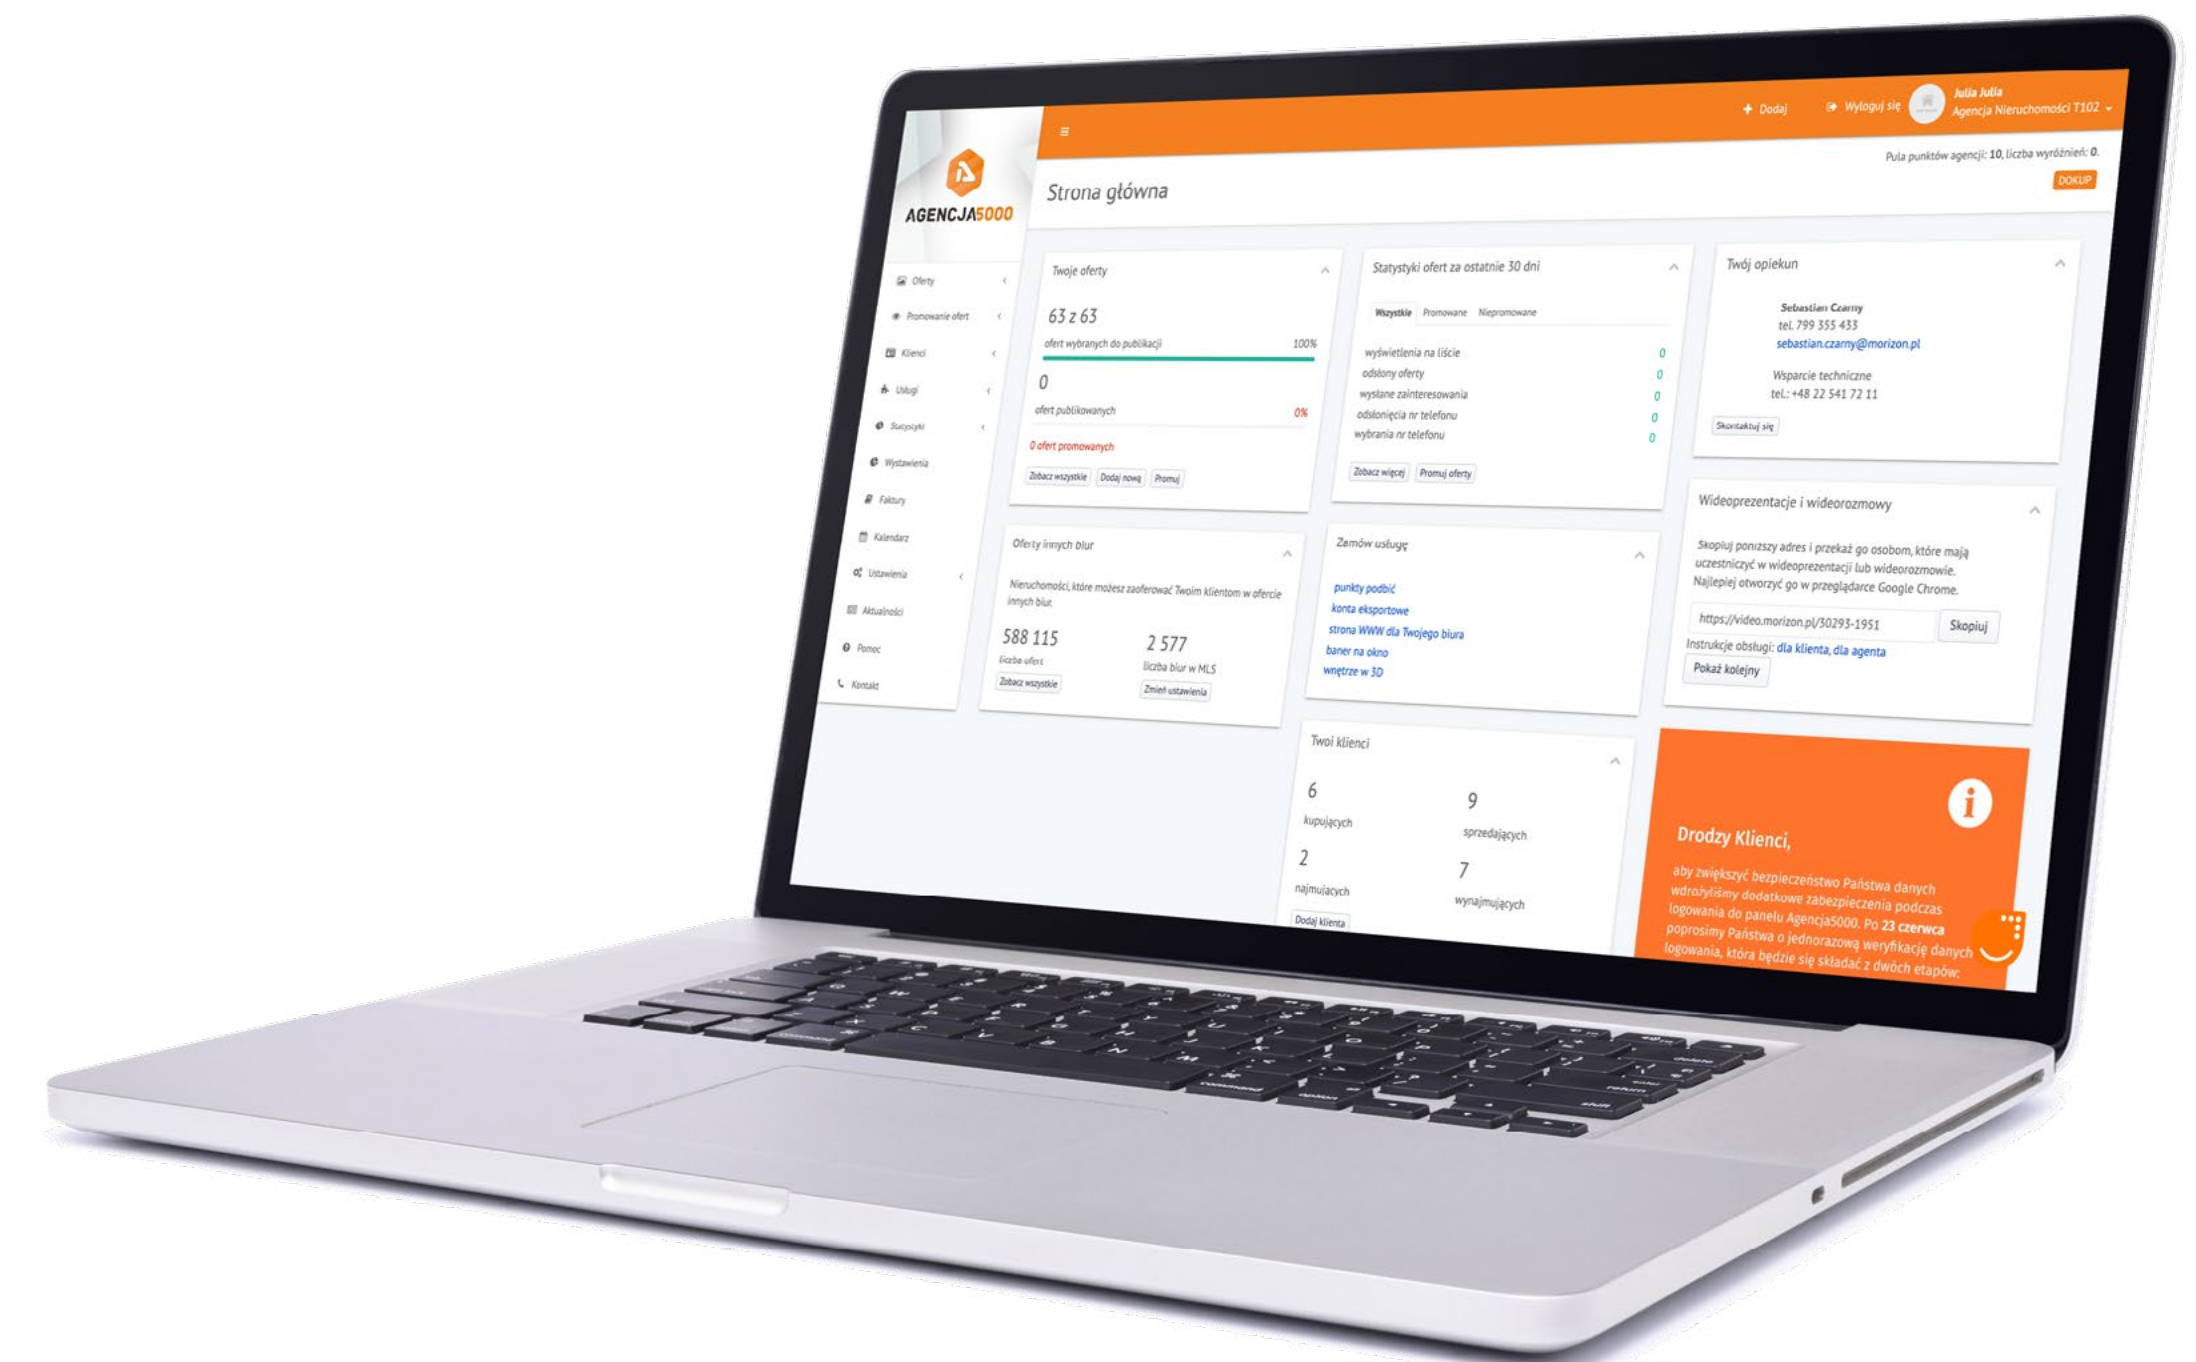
AGENCJA5000

Oferty
Promowanie ofert
Klienci
Usługi
Statystyki
Wystawienia
Faktury
Kalendarz
Ustawienia
Aktualności
Pomoc
Kontakt

Dodaj
Wyloguj się
Julia Julia
Agencja Nieruchomości T102

Pula punktów agencji: 10, liczba wyróżnień: 0.
DOKUP

Strona główna

Twoje oferty
63 z 63
ofert wybranych do publikacji 100%
0
ofert publikowanych 0%
0 ofert promowanych
Zobacz wszystkie Dodaj nową Promuj

Statystyki ofert za ostatnie 30 dni
Wszystkie Promowane Niepromowane
wyświetlenia na liście 0
odsłony oferty 0
wysłane zainteresowania 0
odsłonięcia nr telefonu 0
wybrania nr telefonu 0
Zobacz więcej Promuj oferty

Twój opiekun
Sebastian Czarny
tel. 799 355 433
sebastian.czarny@morizon.pl
Wsparcie techniczne
tel.: +48 22 541 72 11
Skontaktuj się

Oferty innych biur
Nieruchomości, które możesz zaoferować Twoim klientom w ofercie innych biur.
588 115
liczba ofert
Zobacz wszystkie
2 577
liczba biur w MLS
Zmień ustawienia

Zamów usługę
punkty podbić
konta eksportowe
strona WWW dla Twojego biura
baner na okno
wnętrze w 3D

Wideoprezentacje i wideorozmowy
Skopiuj poniższy adres i przekaż go osobom, które mają uczestniczyć w wideoprezentacji lub wideorozmowie. Najlepiej otworzyć go w przeglądarce Google Chrome.
https://video.morizon.pl/30293-1951
Skopiuj
Instrukcje obsługi: dla klienta, dla agenta
Pokaż kolejny

Twoi klienci
6
kupujących
9
sprzedających
2
najmujących
7
wynajmujących
Dodaj klienta

Drodzy Klienci,
aby zwiększyć bezpieczeństwo Państwa danych wdrożyliśmy dodatkowe zabezpieczenia podczas logowania do panelu Agencja5000. Po 23 czerwca poprosimy Państwa o jednorazową weryfikację danych logowania, która będzie się składać z dwóch etapów: